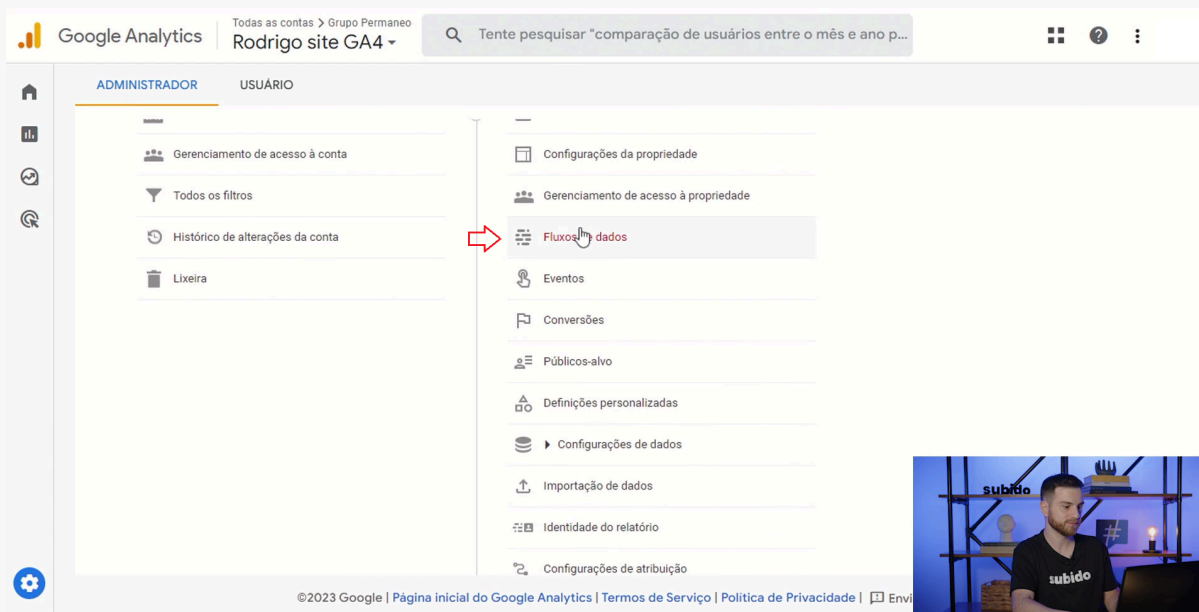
Google Analytics

Todas as contas > Grupo Permaneo

Rodrigo site GA4

Tente pesquisar "comparação de usuários entre o mês e ano p...

ADMINISTRADOR

USUÁRIO

Gerenciamento de acesso à conta

Todos os filtros

Histórico de alterações da conta

Lixeira

Configurações da propriedade

Gerenciamento de acesso à propriedade

Fluxos de dados

Eventos

Conversões

Públicos-alvo

Definições personalizadas

Configurações de dados

Importação de dados

Identidade do relatório

Configurações de atribuição

subido

subido

©2023 Google | Página inicial do Google Analytics | Termos de Serviço | Política de Privacidade | Envi